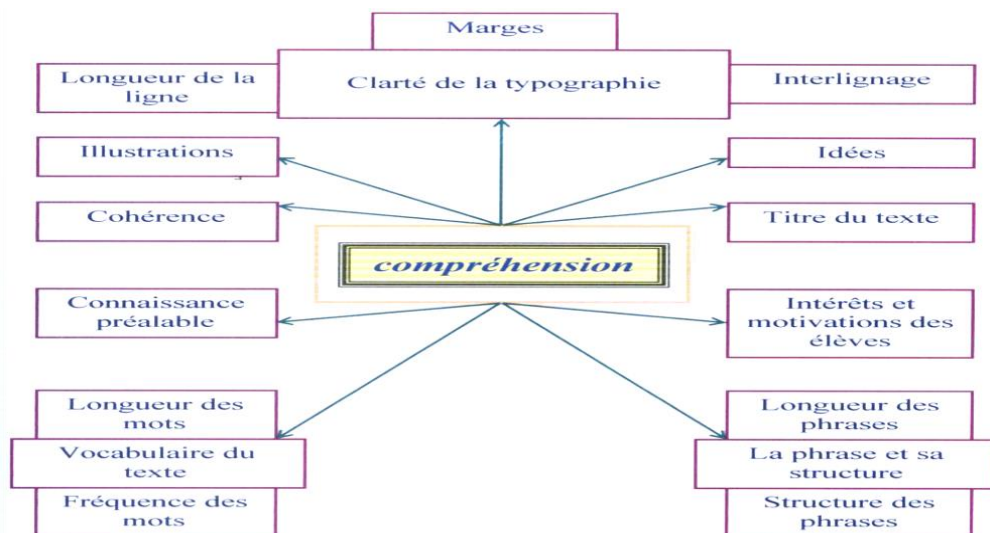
Marges

Longueur de la ligne

Clarté de la typographie

Interlignage

Illustrations

Idées

Cohérence

Titre du texte

compréhension

Connaissance préalable

Intérêts et motivations des élèves

Longueur des mots

Vocabulaire du texte

Fréquence des mots

Longueur des phrases

La phrase et sa structure

Structure des phrases